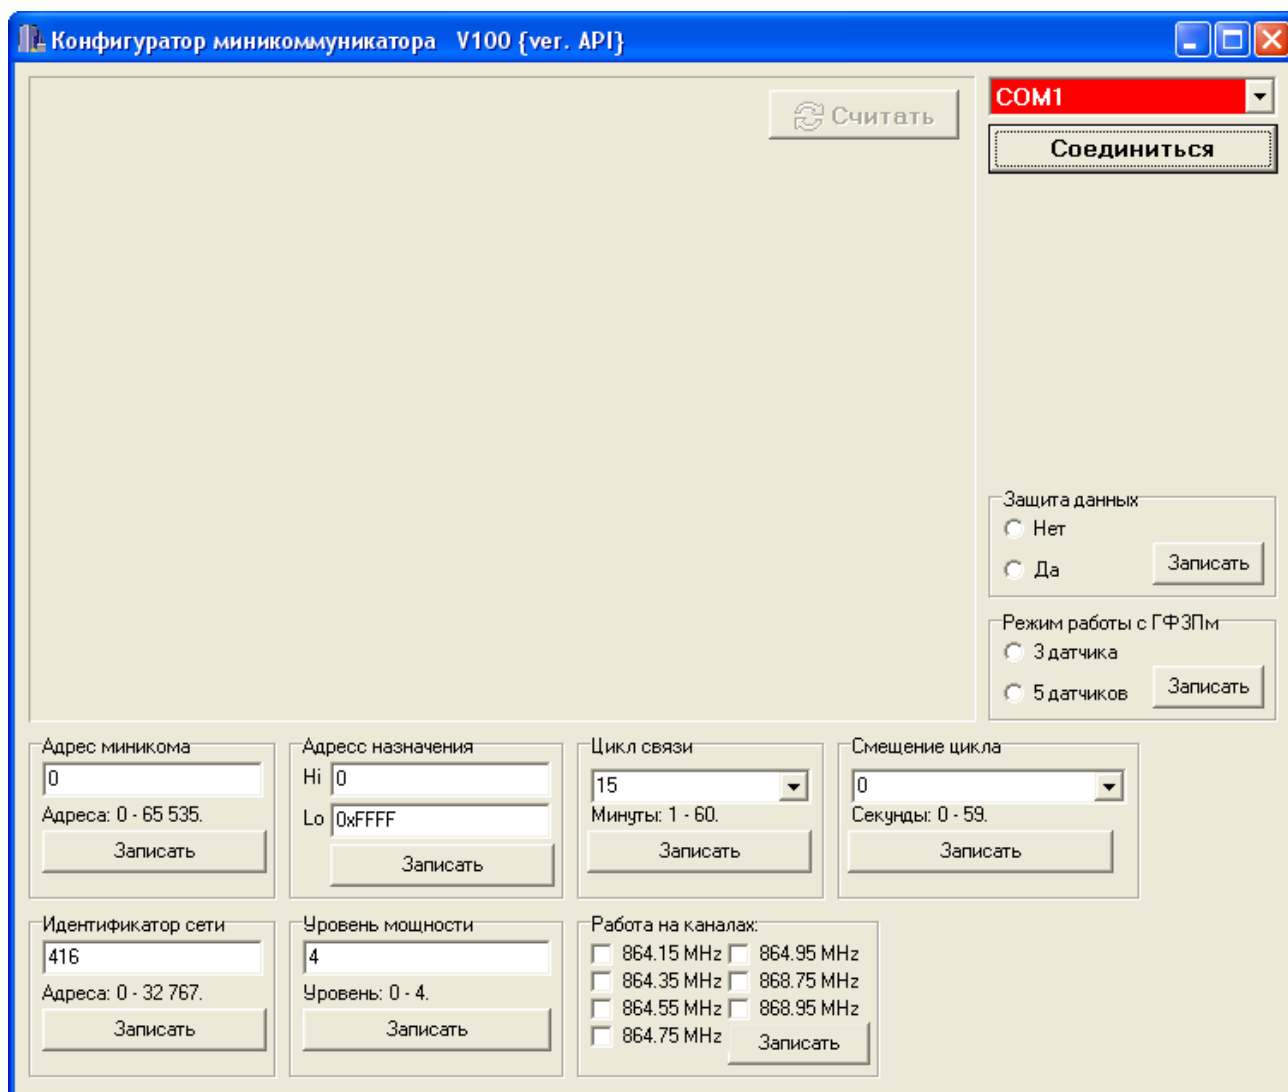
Конфигуратор миникоммуникатора V100 {ver. API}

Считать

COM1

Соединиться

Защита данных
Нет
Да
Записать

Режим работы с ГФЗПм
3 датчика
5 датчиков
Записать

Адрес миникома
0
Адреса: 0 - 65 535.
Записать

Адресс назначения
Hi 0
Lo 0xFFFF
Записать

Цикл связи
15
Минуты: 1 - 60.
Записать

Смещение цикла
0
Секунды: 0 - 59.
Записать

Идентификатор сети
416
Адреса: 0 - 32 767.
Записать

Уровень мощности
4
Уровень: 0 - 4.
Записать

Работа на каналах:
864.15 MHz
864.95 MHz
864.35 MHz
868.75 MHz
864.55 MHz
868.95 MHz
864.75 MHz
Записать